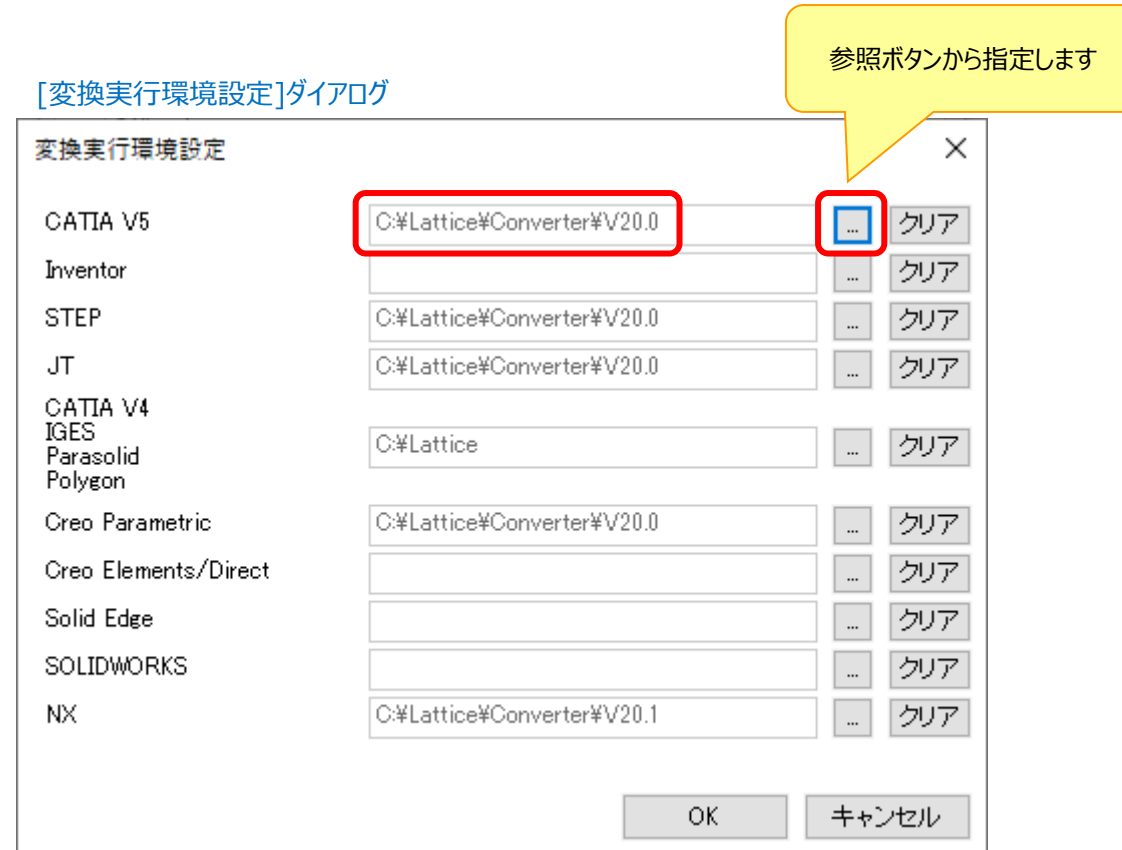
参照ボタンから指定します

[変換実行環境設定]ダイアログ

変換実行環境設定

×

| | | | |
|---|---|---|---|
| CATIA V5 | C:¥Lattice¥Converter¥V20.0 | ... | クリア |
| Inventor | | ... | クリア |
| STEP | C:¥Lattice¥Converter¥V20.0 | ... | クリア |
| JT | C:¥Lattice¥Converter¥V20.0 | ... | クリア |
| CATIA V4 IGES Parasolid Polygon | C:¥Lattice | ... | クリア |
| Creo Parametric | C:¥Lattice¥Converter¥V20.0 | ... | クリア |
| Creo Elements/Direct | | ... | クリア |
| Solid Edge | | ... | クリア |
| SOLIDWORKS | | ... | クリア |
| NX | C:¥Lattice¥Converter¥V20.1 | ... | クリア |

OK キャンセル